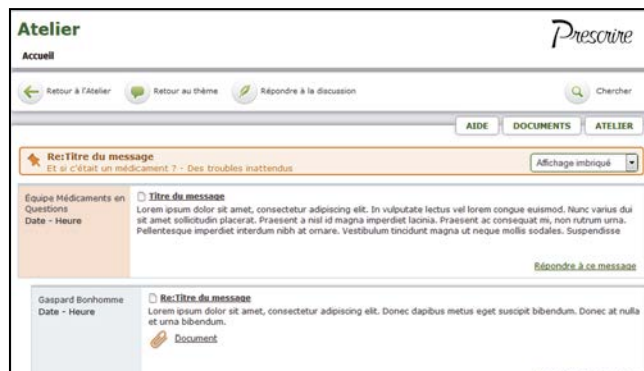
Atelier

Accueil

Prescrire

Retour à l'Atelier Retour au thème Répondre à la discussion Chercher

AIDE DOCUMENTS ATELIER

Re:Titre du message
Et si c'était un médicament ? - Des troubles inattendus

Affichage imbriqué

Équipe Médicaments en Questions
Date - Heure

Titre du message
Lorem ipsum dolor sit amet, consectetur adipiscing elit. In vulputate lectus vel lorem congue euismod. Nunc varius dui sit amet sollicitudin placerat. Praesent a nisl id magna imperdiet lacinia. Praesent ac consequat mi, non rutrum urna. Pellentesque imperdiet interdum nibh at ornare. Vestibulum tincidunt magna ut neque mollis sodales. Suspendisse

Répondre à ce message

Gaspard Bonhomme
Date - Heure

Re:Titre du message
Lorem ipsum dolor sit amet, consectetur adipiscing elit. Donec dapibus metus eget suscipit bibendum. Donec at nulla et urna bibendum.

Document